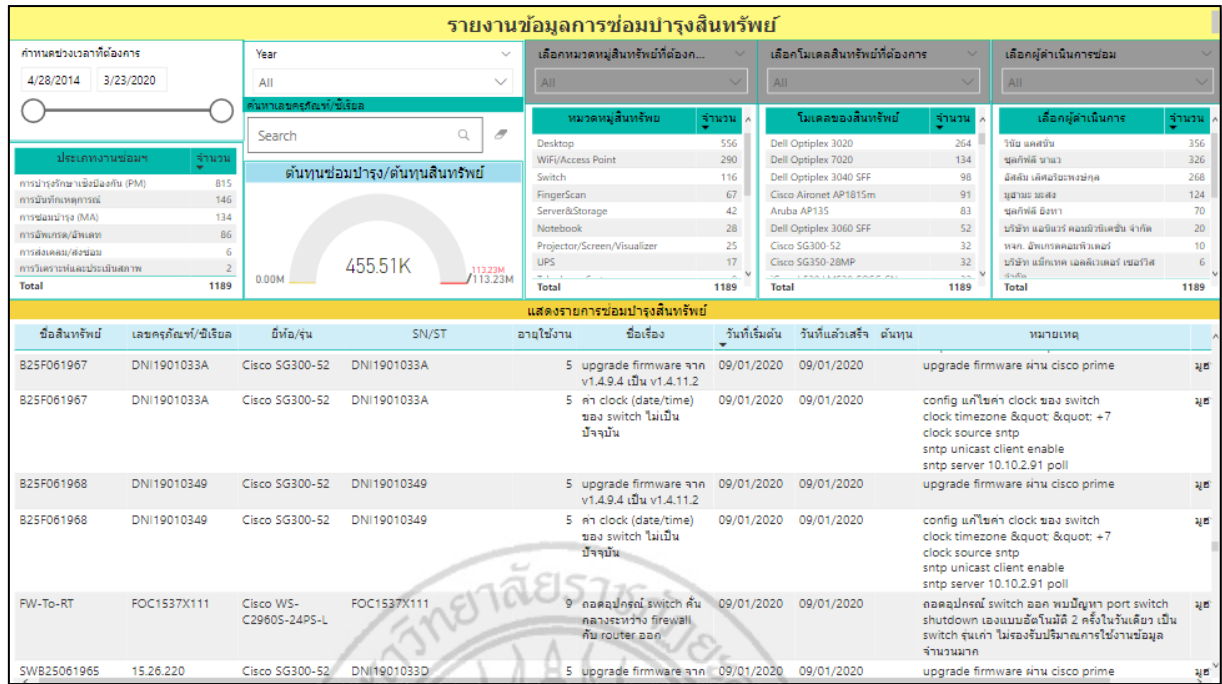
รายงานข้อมูลการซ่อมบำรุงสินทรัพย์

กำหนดช่วงเวลาที่ต้องการ
4/28/2014 3/23/2020

Year
All

ค้นหาเลขครุภัณฑ์/ซีเรียล
Search

เลือกหมวดหมู่สินทรัพย์ที่ต้องก...
All

เลือกโมเดลสินทรัพย์ที่ต้องการ
All

เลือกผู้ดำเนินการซ่อม
All

| ประเภทงานซ่อมฯ | จำนวน |
|---|---|
| การบำรุงรักษาเชิงป้องกัน (PM) | 815 |
| การบันทึกเหตุการณ์ | 146 |
| การซ่อมบำรุง (MA) | 134 |
| การอัพเกรด/อัพเดท | 86 |
| การส่งเคลม/ส่งซ่อม | 6 |
| การวิเคราะห์และประเมินสภาพ | 2 |
| Total | 1189 |

ต้นทุนซ่อมบำรุง/ต้นทุนสินทรัพย์
0.00M 455.51K 113.23M 113.23M

| หมวดหมู่สินทรัพย์ | จำนวน |
|---|---|
| Desktop | 556 |
| WiFi/Access Point | 290 |
| Switch | 116 |
| FingerScan | 67 |
| Server&Storage | 42 |
| Notebook | 28 |
| Projector/Screen/Visualizer | 25 |
| UPS | 17 |
| Total | 1189 |

| โมเดลของสินทรัพย์ | จำนวน |
|---|---|
| Dell Optiplex 3020 | 264 |
| Dell Optiplex 7020 | 134 |
| Dell Optiplex 3040 SFF | 98 |
| Cisco Aironet AP1815m | 91 |
| Aruba AP135 | 83 |
| Dell Optiplex 3060 SFF | 52 |
| Cisco SG300-52 | 32 |
| Cisco SG350-28MP | 32 |
| Total | 1189 |

| เลือกผู้ดำเนินการ | จำนวน |
|---|---|
| วิชัย แดงชัน | 356 |
| ซุลกิฟลี นาแว | 326 |
| อัสลัม เดิศอริยะพงษ์กุล | 268 |
| มูฮัมมะ มะสง | 124 |
| ซุลกิฟลี อิงทา | 70 |
| บริษัท แอร์แวร์ คอมมิวนิเคชั่น จำกัด | 20 |
| หจก. อัพเกรดคอมพิวเตอร์ | 10 |
| บริษัท แม็กเทค เอดดิเวเตอร์ เซอร์วิส จำกัด | 6 |
| Total | 1189 |

แสดงรายการซ่อมบำรุงสินทรัพย์

| ชื่อสินทรัพย์ | เลขครุภัณฑ์/ซีเรียล | ยี่ห้อ/รุ่น | SN/ST | อายุใช้งาน | ชื่อเรื่อง | วันที่เริ่มต้น | วันที่แล้วเสร็จ | ต้นทุน | หมายเหตุ | |
|---|---|---|---|---|---|---|---|---|---|---|
| B25F061967 | DNI1901033A | Cisco SG300-52 | DNI1901033A | 5 | upgrade firmware จาก v1.4.9.4 เป็น v1.4.11.2 | 09/01/2020 | 09/01/2020 | | upgrade firmware ผ่าน cisco prime | มูฮ |
| B25F061967 | DNI1901033A | Cisco SG300-52 | DNI1901033A | 5 | ค่า clock (date/time) ของ switch ไม่เป็นปัจจุบัน | 09/01/2020 | 09/01/2020 | | config แก้ไขค่า clock ของ switch clock timezone &quot; &quot; +7 clock source sntp sntp unicast client enable sntp server 10.10.2.91 poll | มูฮ |
| B25F061968 | DNI19010349 | Cisco SG300-52 | DNI19010349 | 5 | upgrade firmware จาก v1.4.9.4 เป็น v1.4.11.2 | 09/01/2020 | 09/01/2020 | | upgrade firmware ผ่าน cisco prime | มูฮ |
| B25F061968 | DNI19010349 | Cisco SG300-52 | DNI19010349 | 5 | ค่า clock (date/time) ของ switch ไม่เป็นปัจจุบัน | 09/01/2020 | 09/01/2020 | | config แก้ไขค่า clock ของ switch clock timezone &quot; &quot; +7 clock source sntp sntp unicast client enable sntp server 10.10.2.91 poll | มูฮ |
| FW-To-RT | FOC1537X111 | Cisco WS-C2960S-24PS-L | FOC1537X111 | 9 | ถอดอุปกรณ์ switch คั่นกลางระหว่าง firewall กับ router ออก | 09/01/2020 | 09/01/2020 | | ถอดอุปกรณ์ switch ออก พบปัญหา port switch shutdown เองแบบอัตโนมัติ 2 ครั้งในวันเดียว เป็น switch รุ่นเก่า ไม่รองรับปริมาณการใช้งานข้อมูลจำนวนมาก | มูฮ |
| SWB25061965 | 15.26.220 | Cisco SG300-52 | DNI1901033D | 5 | upgrade firmware จาก | 09/01/2020 | 09/01/2020 | | | มูฮ |